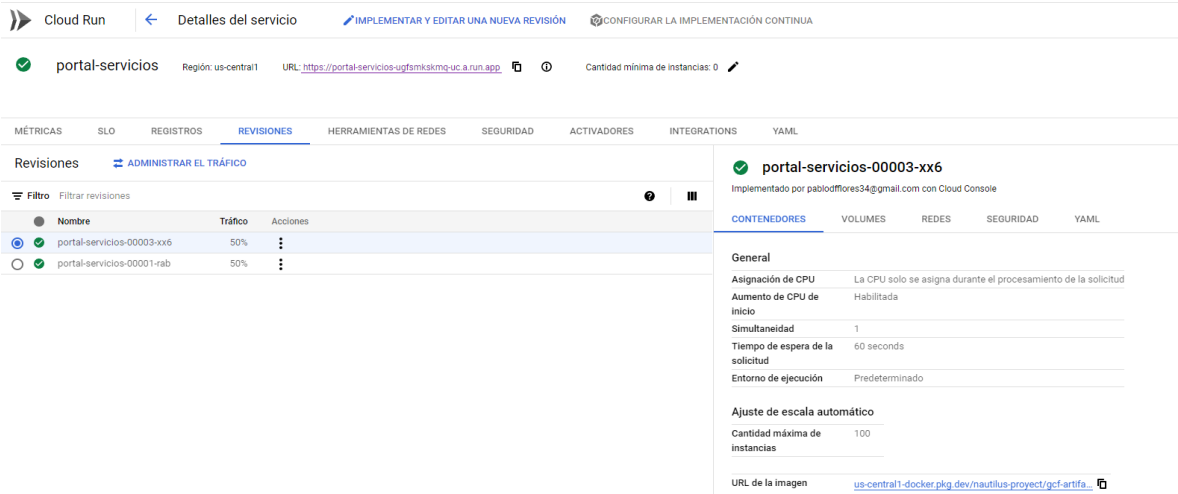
Cloud Run   Detalles del servicio   IMPLEMENTAR Y EDITAR UNA NUEVA REVISIÓN   CONFIGURAR LA IMPLEMENTACIÓN CONTINUA

portal-servicios   Región: us-central1   URL: https://portal-servicios-ugfsmkskmq-uc.a.run.app   Cantidad mínima de instancias: 0

MÉTRICAS   SLO   REGISTROS   REVISIONES   HERRAMIENTAS DE REDES   SEGURIDAD   ACTIVADORES   INTEGRATIONS   YAML

Revisiones   ADMINISTRAR EL TRÁFICO

Filtro   Filtrar revisiones

| | Nombre | Tráfico | Acciones |
|---|---|---|---|
| | portal-servicios-00003-xx6 | 50% | |
| | portal-servicios-00001-rab | 50% | |

portal-servicios-00003-xx6
Implementado por pablodfflores34@gmail.com con Cloud Console

CONTENEDORES   VOLUMES   REDES   SEGURIDAD   YAML

General

| | |
|---|---|
| Asignación de CPU | La CPU solo se asigna durante el procesamiento de la solicitud |
| Aumento de CPU de inicio | Habilitada |
| Simultaneidad | 1 |
| Tiempo de espera de la solicitud | 60 seconds |
| Entorno de ejecución | Predeterminado |

Ajuste de escala automático

| | |
|---|---|
| Cantidad máxima de instancias | 100 |

URL de la imagen   us-central1-docker.pkg.dev/nautilus-proyect/gcf-artifa...